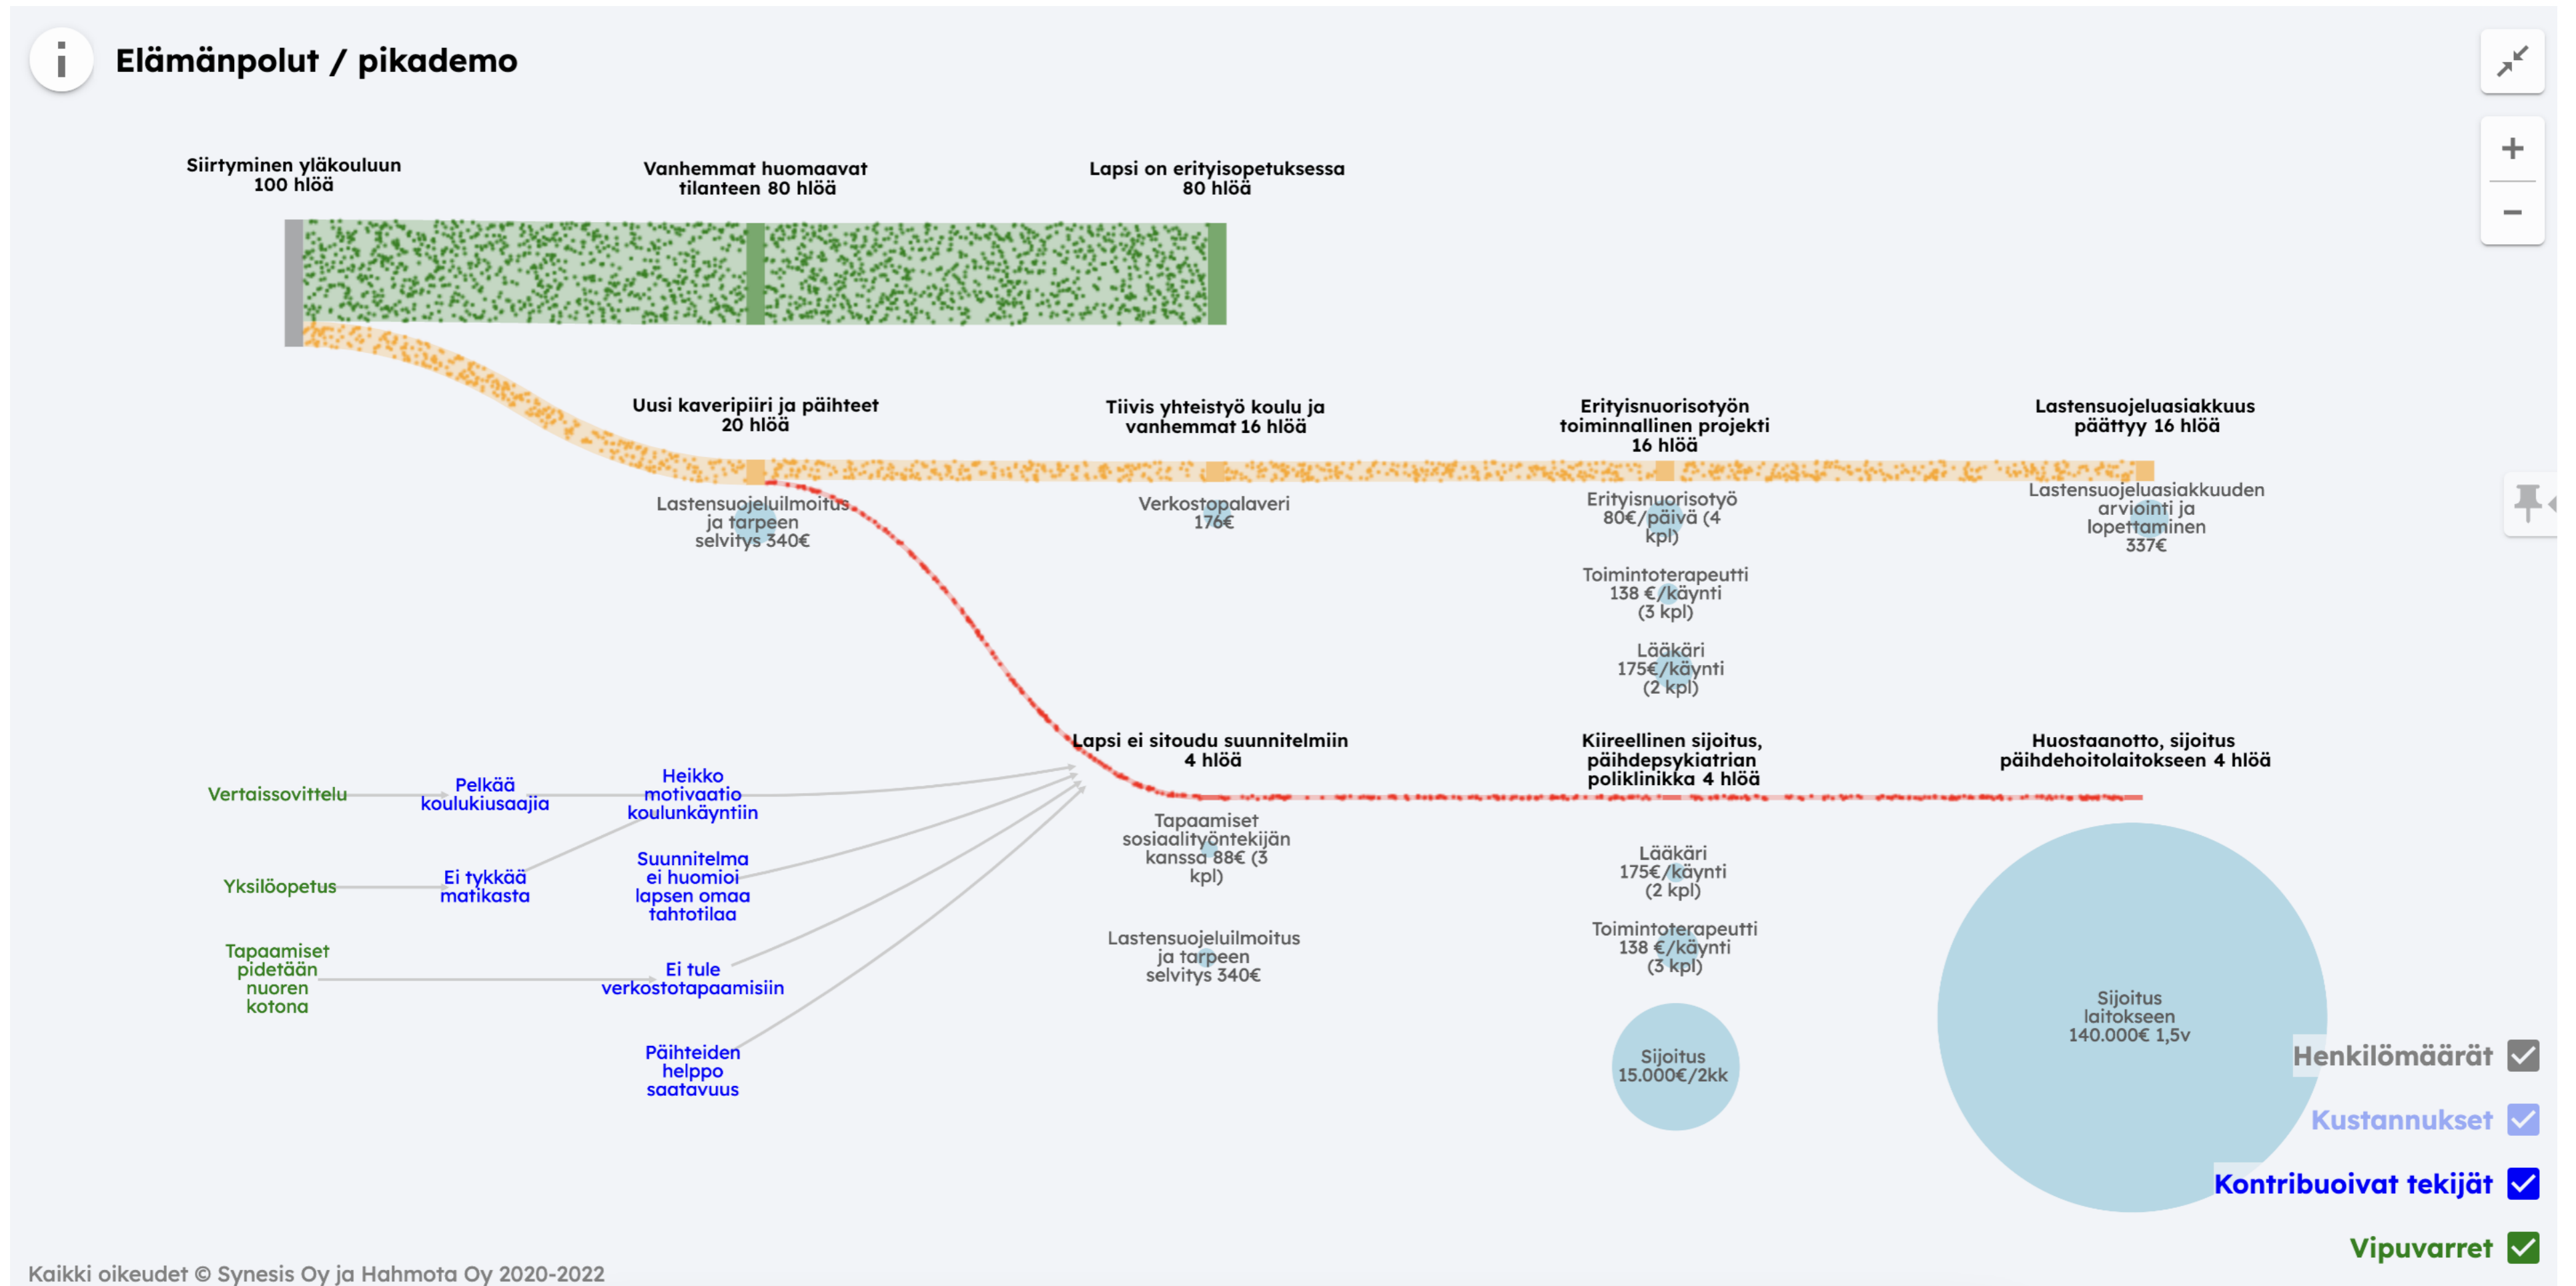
i

Elämänpolut / pikademo

+
−

Siirtyminen yläkouluun 100 hlöä

Vanhemmat huomaavat tilanteen 80 hlöä

Lapsi on erityisopetuksessa 80 hlöä

Uusi kaveripiiri ja päihteet 20 hlöä

Lastensuojeluilmoitus ja tarpeen selvitys 340€

Tiivis yhteistyö koulu ja vanhemmat 16 hlöä

Verkostopalaveri 176€

Erityisnuorisotyön toiminnallinen projekti 16 hlöä

Erityisnuorisotyö 80€/päivä (4 kpl)

Toimintoterapeutti 138 €/käynti (3 kpl)

Lääkäri 175€/käynti (2 kpl)

Lastensuojeluasiakkuus päättyy 16 hlöä

Lastensuojeluasiakkuuden arviointi ja lopettaminen 337€

Vertaissovittelu

Pelkää koulukiusaajia

Heikko motivaatio koulunkäyntiin

Yksilöopetus

Ei tykkää matikasta

Suunnitelma ei huomioi lapsen omaa tahtotilaa

Tapaamiset pidetään nuoren kotona

Ei tule verkostotapaamisiin

Päihteiden helppo saatavuus

Lapsi ei sitoudu suunnitelmiin 4 hlöä

Tapaamiset sosiaalityöntekijän kanssa 88€ (3 kpl)

Lastensuojeluilmoitus ja tarpeen selvitys 340€

Kiireellinen sijoitus, päihdepsykiatrian poliklinikka 4 hlöä

Lääkäri 175€/käynti (2 kpl)

Toimintoterapeutti 138 €/käynti (3 kpl)

Sijoitus 15.000€/2kk

Huostaanotto, sijoitus päihdehoitolaitokseen 4 hlöä

Sijoitus laitokseen 140.000€ 1,5v

Henkilömäärät
Kustannukset
Kontribuoivat tekijät
Vipuvarret

Kaikki oikeudet © Synesis Oy ja Hahmota Oy 2020-2022